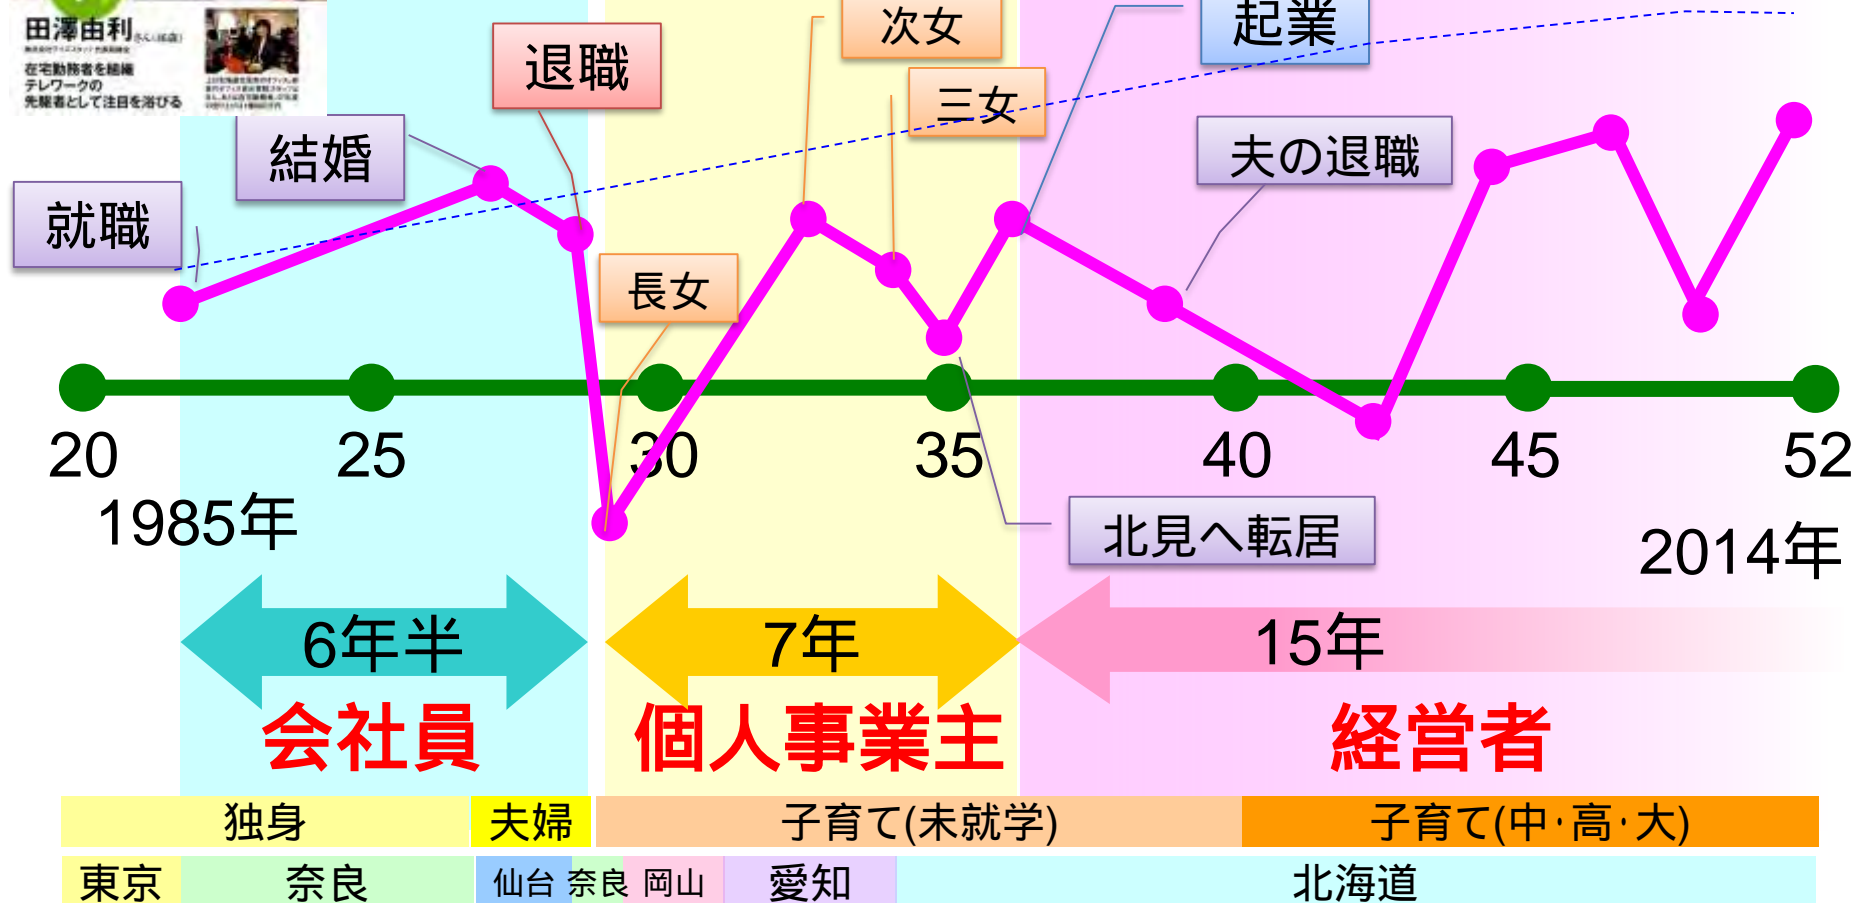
田澤由利

在宅勤務者を組織
テレワークの
先駆者として注目を浴びる

就職

結婚

退職

長女

次女

三女

起業

夫の退職

北見へ転居

20 25 30 35 40 45 52

1985年

2014年

6年半
会社員

7年
個人事業主

15年
経営者

| 独身 | 夫婦 | 子育て(未就学) | 子育て(中·高·大) |
|---|---|---|---|

| 東京 | 奈良 | 仙台 | 奈良 | 岡山 | 愛知 | 北海道 |
|---|---|---|---|---|---|---|